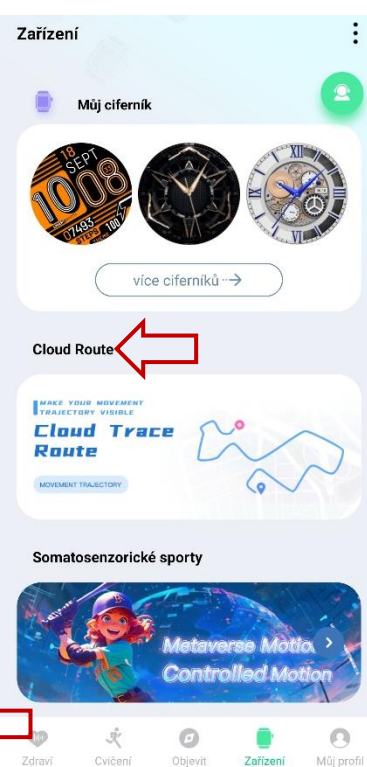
Zařízení

Můj ciferník

18 SEPT
10 08
07453

více ciferníků →

Cloud Route

MAKE YOUR MOVEMENT TRAJECTORY VISIBLE
Cloud Trace Route
MOVEMENT TRAJECTORY

Somatosenzorické sporty

Metaverse Motio
Controlled Motion

Zdraví Cvičení Objevit Zařízení Můj profil